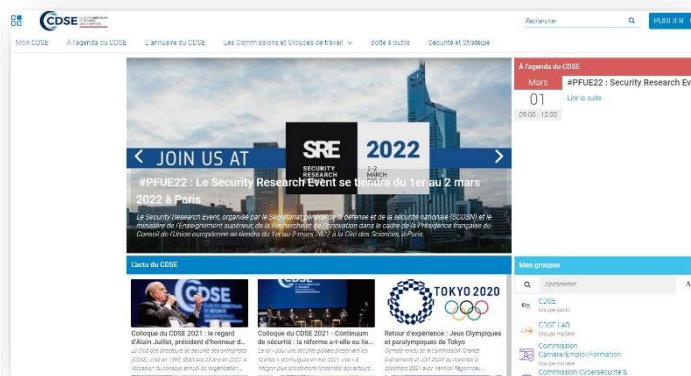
CDSE

Rechercher

PUBLIER

Mon CDSE   À l'agenda du CDSE   L'annuaire du CDSE   Les Commissions et Groupes de travail   Boîte à outils   Sécurité et Stratégie

JOIN US AT

SRE SECURITY RESEARCH 2022

1-2 MARCH

#PFUE22 : Le Security Research Event se tiendra du 1er au 2 mars 2022 à Paris

Le Security Research Event, organisé par le Secrétariat général de la défense et de la sécurité nationale (SGDSN) et le ministère de l'Enseignement supérieur, de la Recherche et de l'Innovation dans le cadre de la Présidence française du Conseil de l'Union européenne se tiendra du 1er au 2 mars 2022 à la Cité des Sciences, à Paris.

À l'agenda du CDSE

Mars
01
09:00 - 12:00

#PFUE22 : Security Research Ev

Lire la suite

L'actu du CDSE

Colloque du CDSE 2021 : le regard d'Alain Juillet, président d'honneur d...
Le Club des directeurs de sécurité des entreprises (CDSE), créé en 1995, fêtait ses 25 ans en 2020. À l'occasion du colloque annuel de l'organisation...

Colloque du CDSE 2021 : Continuum de sécurité : la réforme a-t-elle eu lie...
Le lot - pour une sécurité globale préservant les libertés » promulguée en mai 2021, vise « à intégrer plus directement l'ensemble des acteurs...

TOKYO 2020

Retour d'expérience : Jeux Olympiques et paralympiques de Tokyo
Compte-rendu de la commission "Grands Événements et JOP 2024" du mercredi 8 décembre 2021 avec Vannick Tagomori...

Mes groupes

Rechercher

CDSE
Groupe public

CDSE LAB
Groupe modéré

Commission Caméra/Emploi/Formation
Groupe modéré

Commission Cybersécurité &